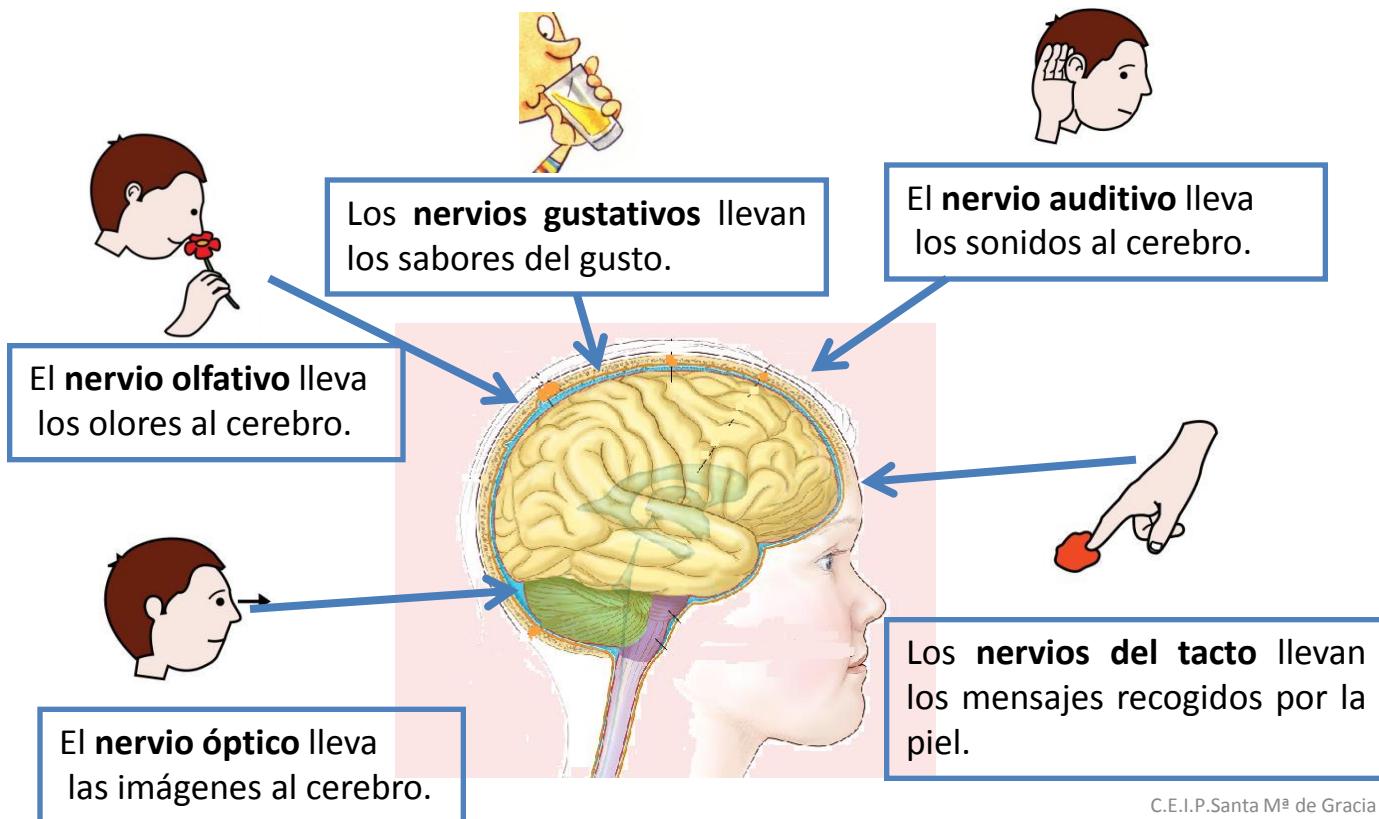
Los **nervios gustativos** llevan los sabores del gusto.

El **nervio auditivo** lleva los sonidos al cerebro.

El **nervio olfativo** lleva los olores al cerebro.

El **nervio óptico** lleva las imágenes al cerebro.

Los **nervios del tacto** llevan los mensajes recogidos por la piel.

C.E.I.P.Santa Mª de Gracia